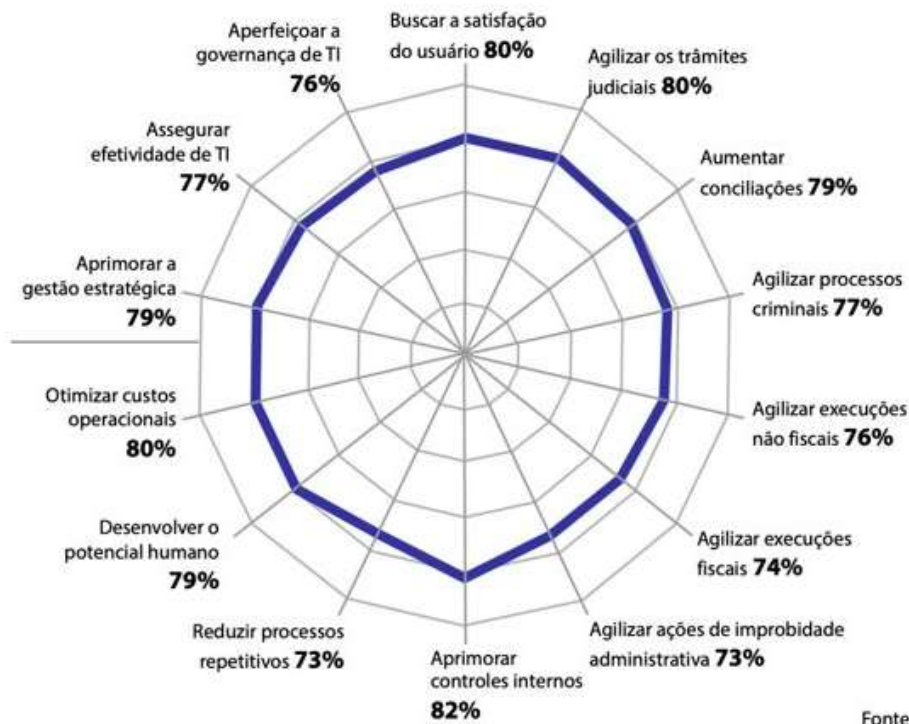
Buscar a satisfação do usuário **80%**

Agilizar os trâmites judiciais **80%**

Aumentar conciliações **79%**

Agilizar processos criminais **77%**

Agilizar execuções não fiscais **76%**

Agilizar execuções fiscais **74%**

Agilizar ações de improbidade administrativa **73%**

Aprimorar controles internos **82%**

Reduzir processos repetitivos **73%**

Desenvolver o potencial humano **79%**

Otimizar custos operacionais **80%**

Aprimorar a gestão estratégica **79%**

Assegurar efetividade de TI **77%**

Aperfeiçoar a governança de TI **76%**

Fonte